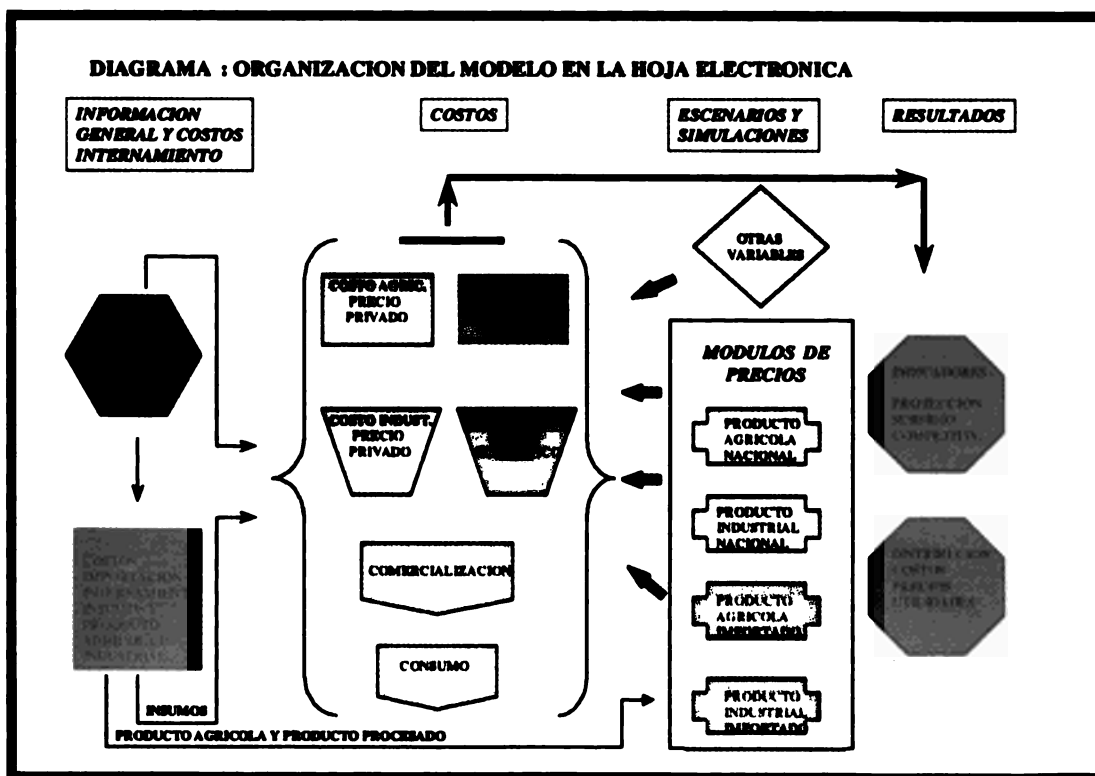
DIAGRAMA : ORGANIZACION DEL MODELO EN LA HOJA ELECTRONICA

INFORMACION GENERAL Y COSTOS INTERNAMIENTO

COSTOS

ESCENARIOS Y SIMULACIONES

RESULTADOS

OTRAS VARIABLES

COSTO AGRIC. PRECIO PRIVADO

COSTO INDUST. PRECIO PRIVADO

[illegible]

COMERCIALIZACION

CONSUMO

MODULOS DE PRECIOS

PRODUCTO AGRICOLA NACIONAL

PRODUCTO INDUSTRIAL NACIONAL

PRODUCTO AGRICOLA IMPORTADO

PRODUCTO INDUSTRIAL IMPORTADO

INDICADORES

PROTECCION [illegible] COMPETITIV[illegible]

DISTRIBUCION COSTOS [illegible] UTILIDADES

COSTOS IMPORTACION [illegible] PRODUCTO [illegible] INDUSTRIAL

INSUMOS

PRODUCTO AGRICOLA Y PRODUCTO PROCESADO